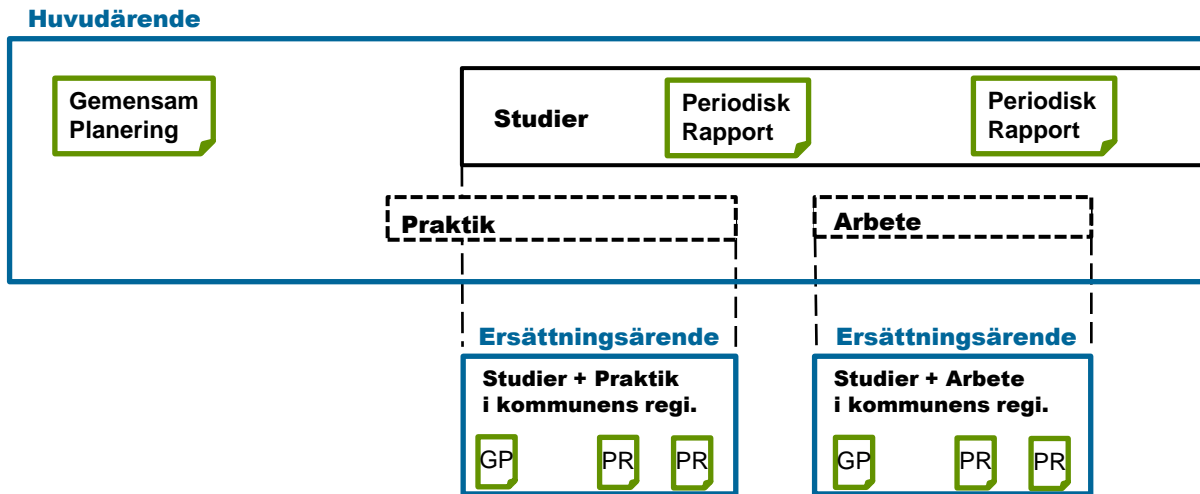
Huvudärende

Gemensam Planering

Studier

Periodisk Rapport

Periodisk Rapport

Praktik

Arbete

Ersättningsärende

Studier + Praktik i kommunens regi.

GP PR PR

Ersättningsärende

Studier + Arbete i kommunens regi.

GP PR PR